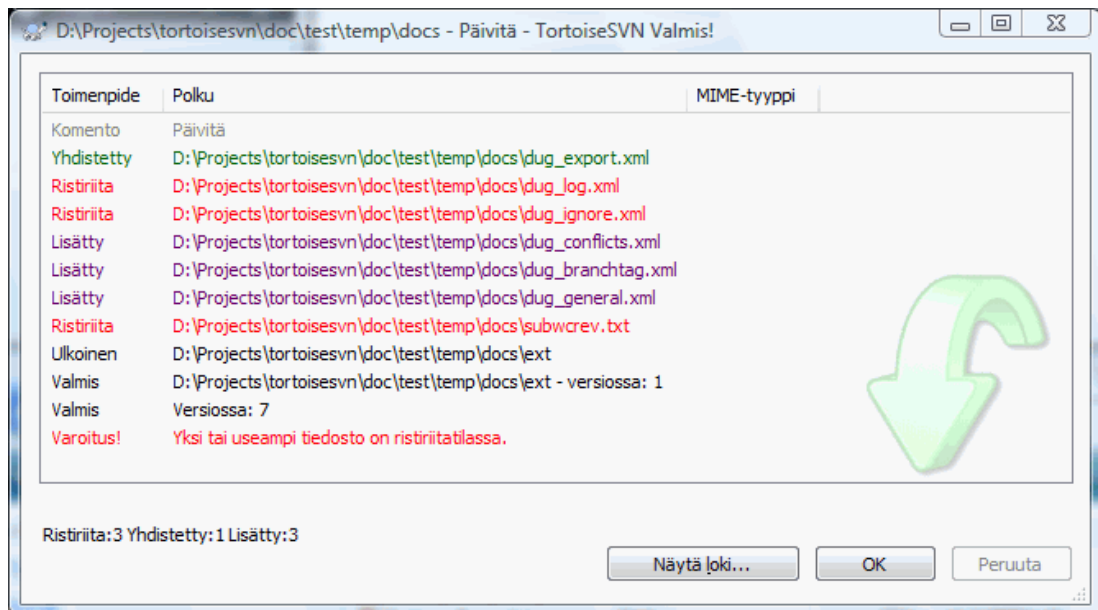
D:\Projects\tortoisesvn\doc\test\temp\docs - Päivitä - TortoiseSVN Valmis!

| Toimenpide | Polku | MIME-tyyppi |
|---|---|---|
| Komento | Päivitä | |
| Yhdistetty | D:\Projects\tortoisesvn\doc\test\temp\docs\dug_export.xml | |
| Ristiriita | D:\Projects\tortoisesvn\doc\test\temp\docs\dug_log.xml | |
| Ristiriita | D:\Projects\tortoisesvn\doc\test\temp\docs\dug_ignore.xml | |
| Lisätty | D:\Projects\tortoisesvn\doc\test\temp\docs\dug_conflicts.xml | |
| Lisätty | D:\Projects\tortoisesvn\doc\test\temp\docs\dug_branchtag.xml | |
| Lisätty | D:\Projects\tortoisesvn\doc\test\temp\docs\dug_general.xml | |
| Ristiriita | D:\Projects\tortoisesvn\doc\test\temp\docs\subwcrev.txt | |
| Ulkoinen | D:\Projects\tortoisesvn\doc\test\temp\docs\ext | |
| Valmis | D:\Projects\tortoisesvn\doc\test\temp\docs\ext - versiossa: 1 | |
| Valmis | Versiossa: 7 | |
| Varoitus! | Yksi tai useampi tiedosto on ristiriitatilassa. | |

Ristiriita:3 Yhdistetty:1 Lisätty:3

Näytä loki... OK Peruuta